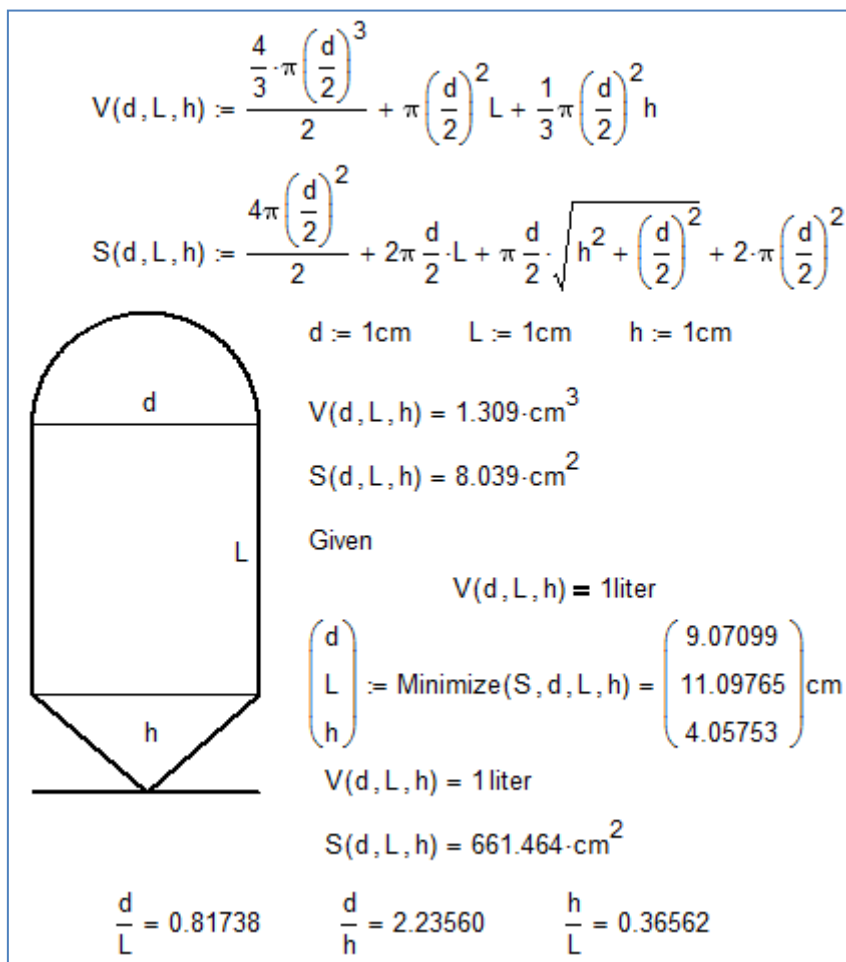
$V(d,L,h) := \frac{\frac{4}{3}\cdot\pi\left(\frac{d}{2}\right)^3}{2} + \pi\left(\frac{d}{2}\right)^2 L + \frac{1}{3}\pi\left(\frac{d}{2}\right)^2 h$

$S(d,L,h) := \frac{4\pi\left(\frac{d}{2}\right)^2}{2} + 2\pi\frac{d}{2}\cdot L + \pi\frac{d}{2}\cdot\sqrt{h^2+\left(\frac{d}{2}\right)^2} + 2\cdot\pi\left(\frac{d}{2}\right)^2$

d

L

h

$d := 1cm$ $L := 1cm$ $h := 1cm$

$V(d,L,h) = 1.309\cdot cm^3$

$S(d,L,h) = 8.039\cdot cm^2$

Given

$V(d,L,h) = 1liter$

$\begin{pmatrix} d \\ L \\ h \end{pmatrix} := Minimize(S,d,L,h) = \begin{pmatrix} 9.07099 \\ 11.09765 \\ 4.05753 \end{pmatrix} cm$

$V(d,L,h) = 1\,liter$

$S(d,L,h) = 661.464\cdot cm^2$

$\frac{d}{L} = 0.81738$ $\frac{d}{h} = 2.23560$ $\frac{h}{L} = 0.36562$